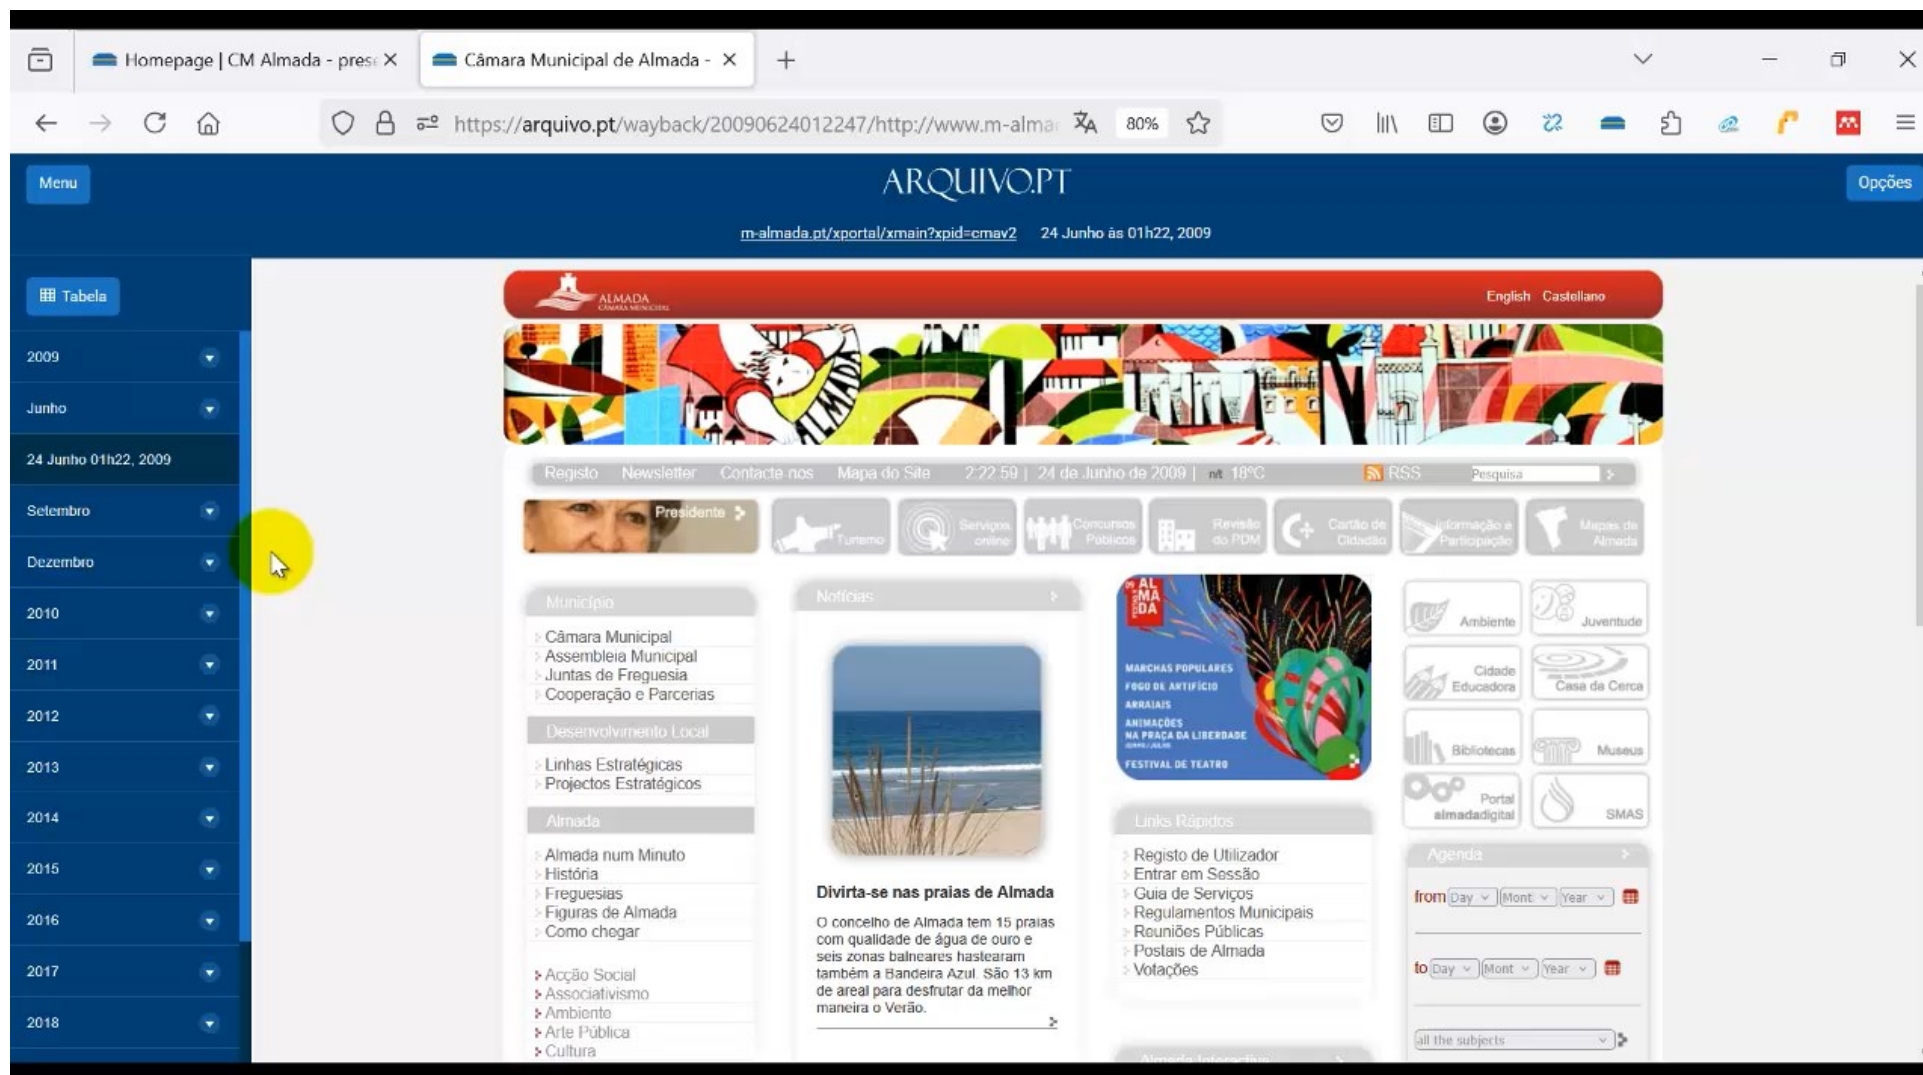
Homepage | CM Almada - pres ×

Câmara Municipal de Almada - ×

https://arquivo.pt/wayback/20090624012247/http://www.m-alma

80%

Menu

ARQUIVO.PT

Opções

m-almada.pt/xportal/xmain?xpid=cmav2 24 Junho às 01h22, 2009

Tabela

2009

Junho

24 Junho 01h22, 2009

Setembro

Dezembro

2010

2011

2012

2013

2014

2015

2016

2017

2018

ALMADA CÂMARA MUNICIPAL

English Castellano

ALMADA

Registo Newsletter Contacte nos Mapa do Site 2:22:59 | 24 de Junho de 2009 | 18ºC RSS Pesquisa

Presidente

Turismo

Serviços online

Concursos Públicos

Revisão do PDM

Cartão do Cidadão

Informação e Participação

Mapas de Almada

Município

Câmara Municipal
Assembleia Municipal
Juntas de Freguesia
Cooperação e Parcerias

Desenvolvimento Local

Linhas Estratégicas
Projectos Estratégicos

Almada

Almada num Minuto
História
Freguesias
Figuras de Almada
Como chegar

Acção Social
Associativismo
Ambiente
Arte Pública
Cultura

Notícias

Divirta-se nas praias de Almada

O concelho de Almada tem 15 praias com qualidade de água de ouro e seis zonas balneares hastearam também a Bandeira Azul. São 13 km de areal para desfrutar da melhor maneira o Verão.

AL MA DA

MARCHAS POPULARES
FOGO DE ARTIFÍCIO
ARRAIAIS
ANIMAÇÕES NA PRAÇA DA LIBERDADE
FESTIVAL DE TEATRO

Links Rápidos

Registo de Utilizador
Entrar em Sessão
Guia de Serviços
Regulamentos Municipais
Reuniões Públicas
Postais de Almada
Votações

Almada Interactiva

Ambiente

Juventude

Cidade Educadora

Casa da Cerca

Bibliotecas

Museus

Portal almadadigital

SMAS

Agenda

from Day Mont Year

to Day Mont Year

all the subjects